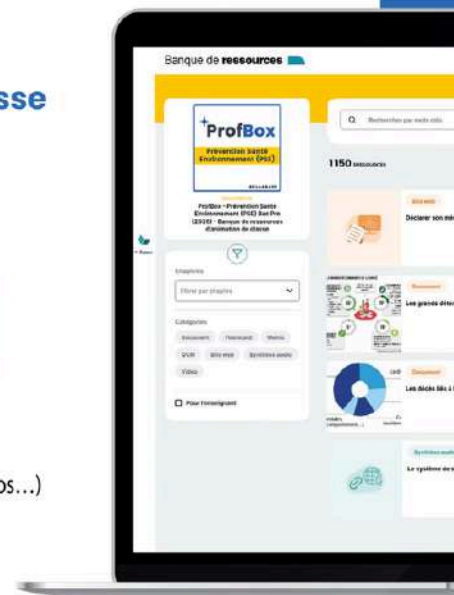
sse

os...)

Banque de ressources

ProfBox
Prévention Santé Environnement (PSE)

ProfBox - Prévention Santé Environnement (PSE) Bac Pro (2026) - Banque de ressources d'animation de classe

Chapitres
Filtrer par chapitre

Catégories
Document
Diaporama
Média
QCM
Bilo Web
Synthèse audio
Vidéo

Pour l'enseignant

Rechercher par mots-clés

1150 ressources

Document
Déclarer son mé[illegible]

Document
Les grandes déte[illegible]

Document
Les décès liés à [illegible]

Synthèse audio
Le système de s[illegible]